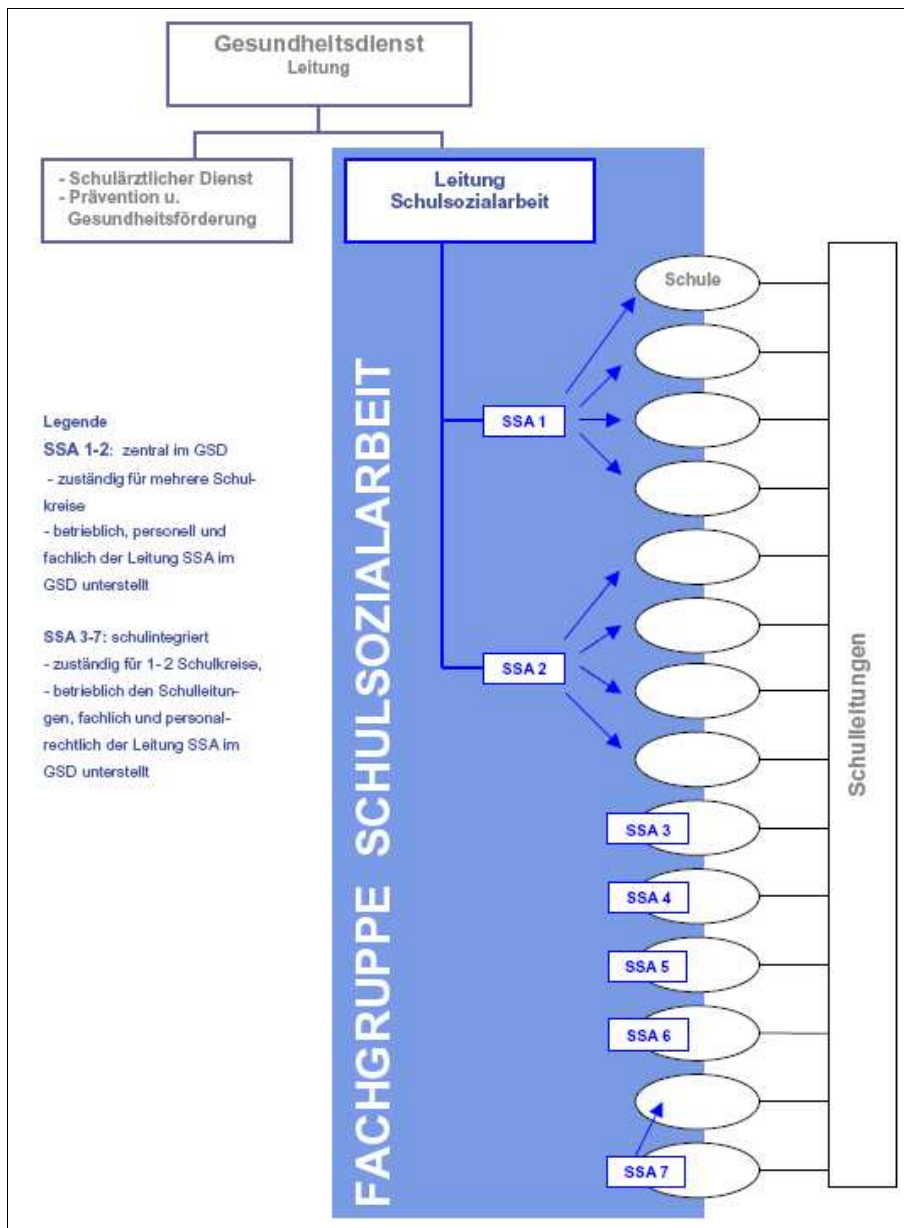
Gesundheitsdienst
Leitung

- Schulärztlicher Dienst
- Prävention u. Gesundheitsförderung

Leitung
Schulsozialarbeit

FACHGRUPPE SCHULSOZIALARBEIT

Schule

SSA 1

SSA 2

SSA 3

SSA 4

SSA 5

SSA 6

SSA 7

Schulleitungen

Legende
SSA 1-2: zentral im GSD
- zuständig für mehrere Schulkreise
- betrieblich, personell und fachlich der Leitung SSA im GSD unterstellt

SSA 3-7: schulintegriert
- zuständig für 1-2 Schulkreise,
- betrieblich den Schulleitungen, fachlich und personalrechtlich der Leitung SSA im GSD unterstellt